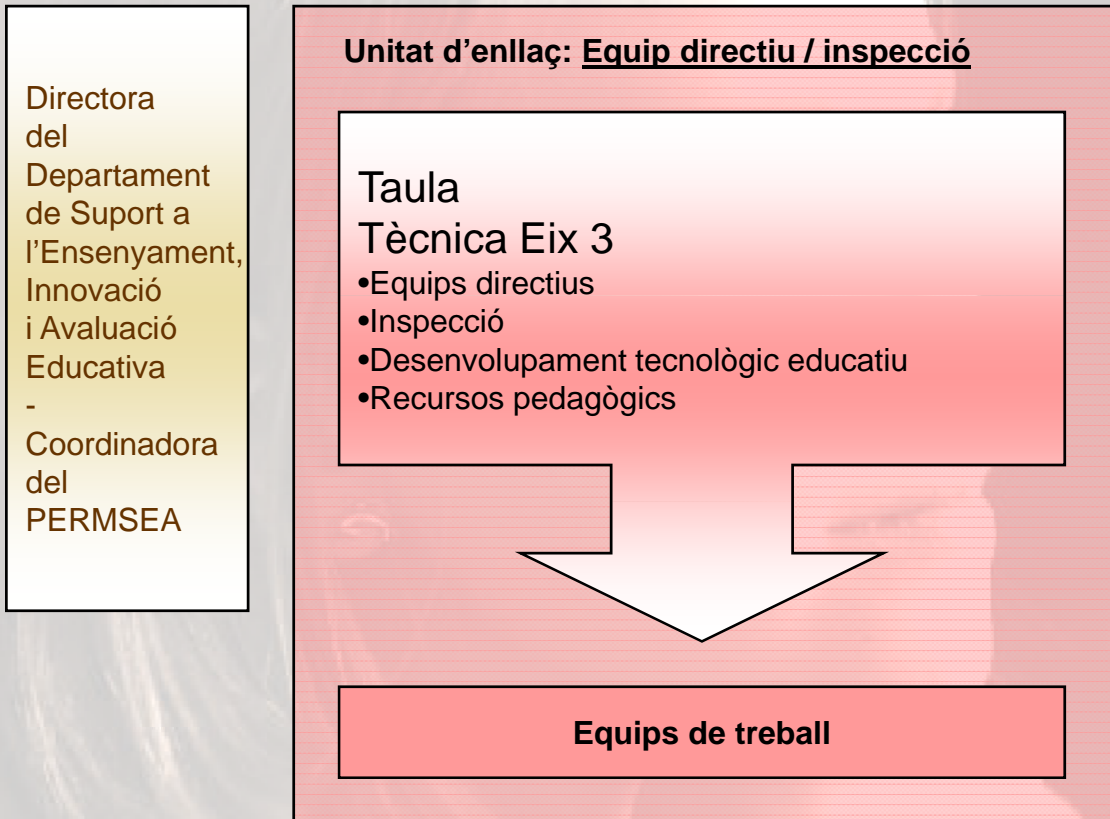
Directora del Departament de Suport a l’Ensenyament, Innovació i Avaluació Educativa
-
Coordinadora del PERMSEA

Unitat d’enllaç: Equip directiu / inspecció

Taula Tècnica Eix 3
•Equips directius
•Inspecció
•Desenvolupament tecnològic educatiu
•Recursos pedagògics

Equips de treball